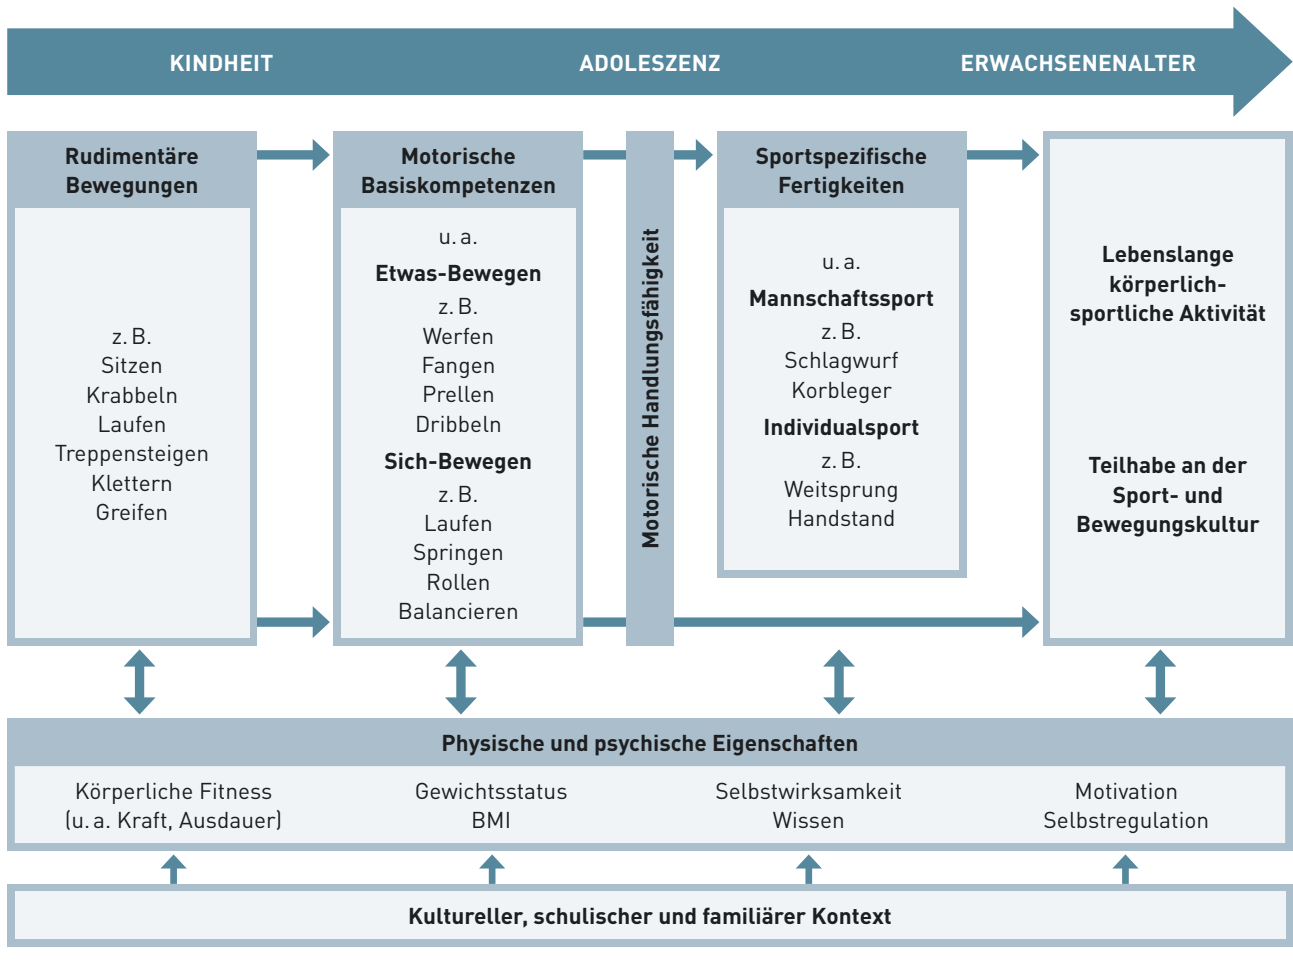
KINDHEIT ADOLESZENZ ERWACHSENENALTER

Rudimentäre Bewegungen

z. B.
Sitzen
Krabbeln
Laufen
Treppensteigen
Klettern
Greifen

Motorische Basiskompetenzen

u. a.
Etwas-Bewegen
z. B.
Werfen
Fangen
Prellen
Dribbeln
Sich-Bewegen
z. B.
Laufen
Springen
Rollen
Balancieren

Motorische Handlungsfähigkeit

Sportspezifische Fertigkeiten

u. a.
Mannschaftssport
z. B.
Schlagwurf
Korbleger
Individualsport
z. B.
Weitsprung
Handstand

Lebenslange körperlich-sportliche Aktivität

Teilhabe an der Sport- und Bewegungskultur

Physische und psychische Eigenschaften

Körperliche Fitness (u. a. Kraft, Ausdauer)

Gewichtsstatus BMI

Selbstwirksamkeit Wissen

Motivation Selbstregulation

Kultureller, schulischer und familiärer Kontext